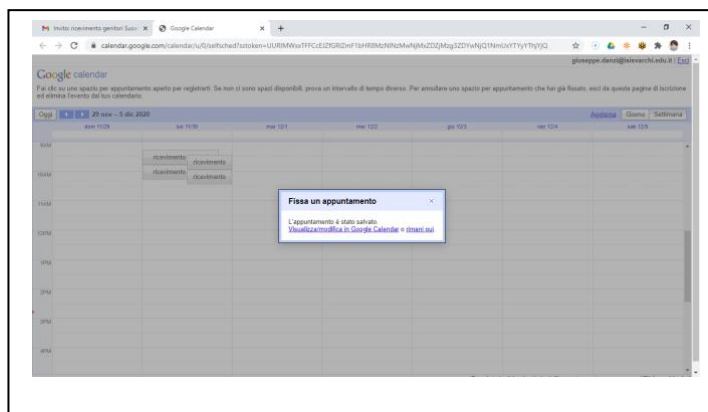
M Invito ricevimento genitori Suor ×   Google Calendar   × +

← → C calendar.google.com/calendar/u/0/selfsched?sstoken=UURIMWxxTFFCcEJZRGRZmF1bHR8MzNlNzMwNjMxZDZjMzg3ZDYwNjQ1NmUxYTYyYTljYjQ

giuseppe.danzi@isisvarchi.edu.it | Esci

Google calendar

Fai clic su uno spazio per appuntamento aperto per registrarti. Se non ci sono spazi disponibili, prova un intervallo di tempo diverso. Per annullare uno spazio per appuntamento che hai già fissato, esci da questa pagina di iscrizione ed elimina l'evento dal tuo calendario.

Oggi 29 nov – 5 dic 2020   Aggiorna Giorno Settimana

dom 11/29   lun 11/30   mar 12/1   mer 12/2   gio 12/3   ven 12/4   sab 12/5

9AM
10AM
11AM
12PM
1PM
2PM
3PM
4PM

ricevimento
ricevimento
ricevimento
ricevimento

Fissa un appuntamento ×

L'appuntamento è stato salvato.
Visualizza/modifica in Google Calendar • rimani qui